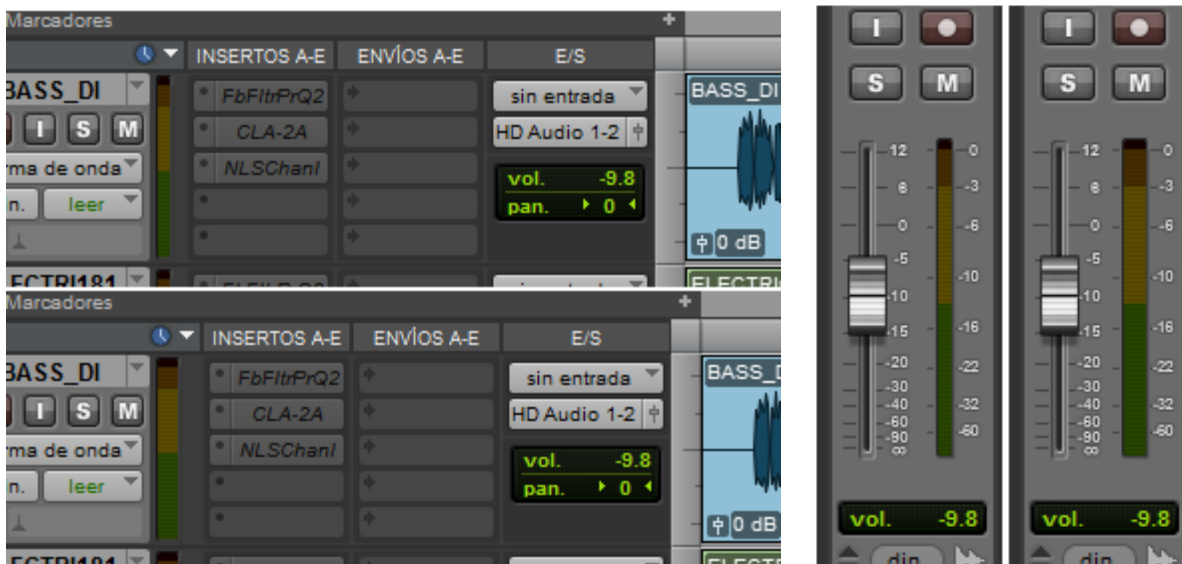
Marcadores
INSERTOS A-E
ENVÍOS A-E
E/S
BASS_DI
I S M
rma de onda
n. leer
FbFltrPrQ2
CLA-2A
NLSChanl
sin entrada
HD Audio 1-2
vol. -9.8
pan. 0
BASS_DI
0 dB
ELECTRI181
ELECTRI

Marcadores
INSERTOS A-E
ENVÍOS A-E
E/S
BASS_DI
I S M
rma de onda
n. leer
FbFltrPrQ2
CLA-2A
NLSChanl
sin entrada
HD Audio 1-2
vol. -9.8
pan. 0
BASS_DI
0 dB
ELECTRI181

I S M
12 6 0 -5 -10 -15 -20 -30 -40 -60 -90 ∞
0 -3 -6 -10 -16 -22 -32 -60
vol. -9.8
din

I S M
12 6 0 -5 -10 -15 -20 -30 -40 -60 -90 ∞
0 -3 -6 -10 -16 -22 -32 -60
vol. -9.8
din